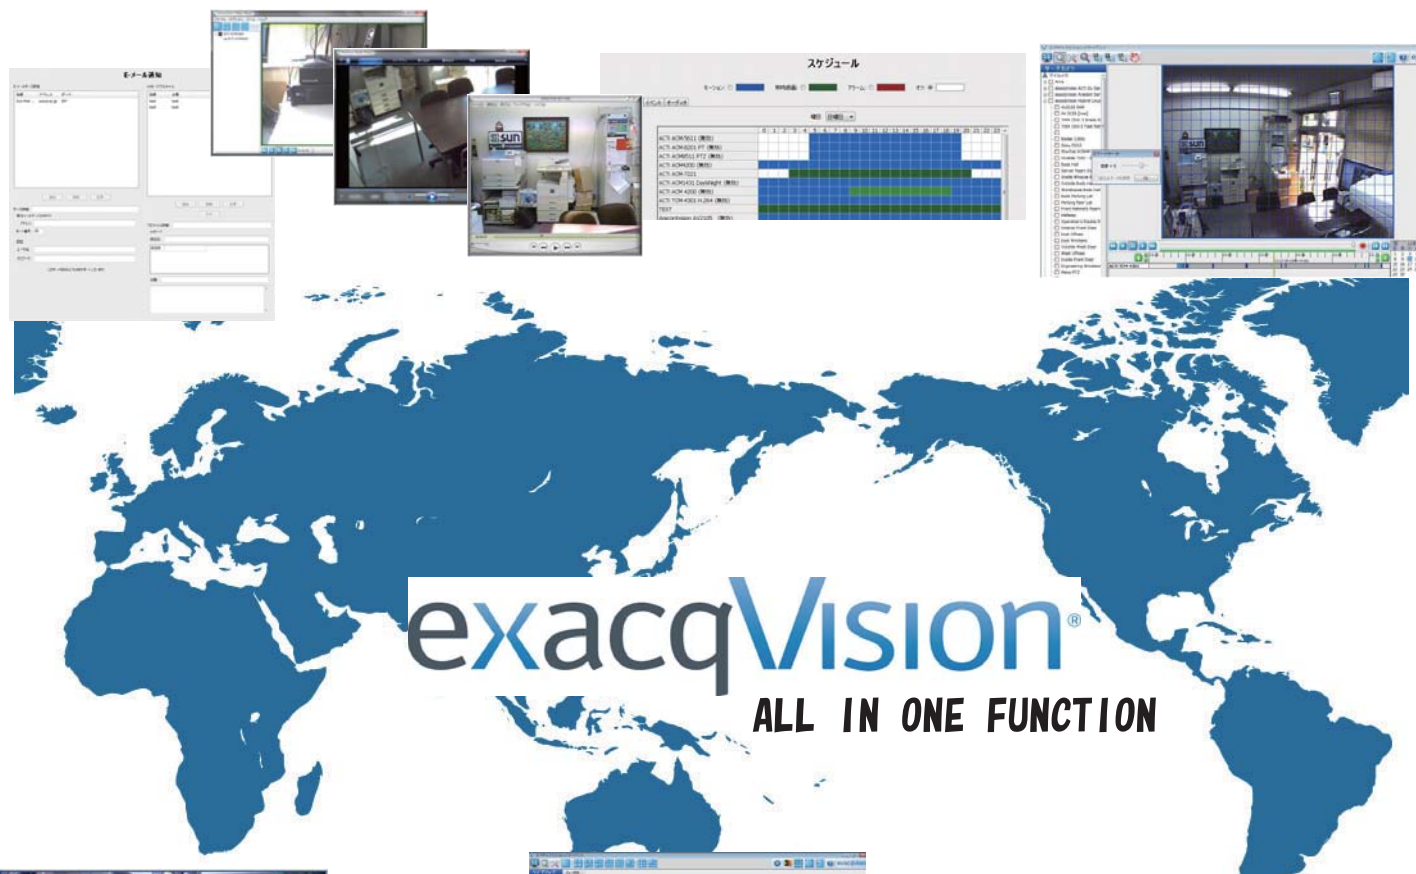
E-メール通知

スケジュール

モーション

アラーム

ACTi ACM-5011 (無効)
ACTi ACM-8201 PT (無効)
ACTi ACM8511 PTZ (無効)
ACTi ACM4200 (無効)
ACTi ACM-7221
ACTi ACM-4301 DayNight (無効)
ACTi ACM 4200 (無効)
ACTi TCM-4301 H.264 (無効)
TEST

sun

sun

exacqVision®

ALL IN ONE FUNCTION